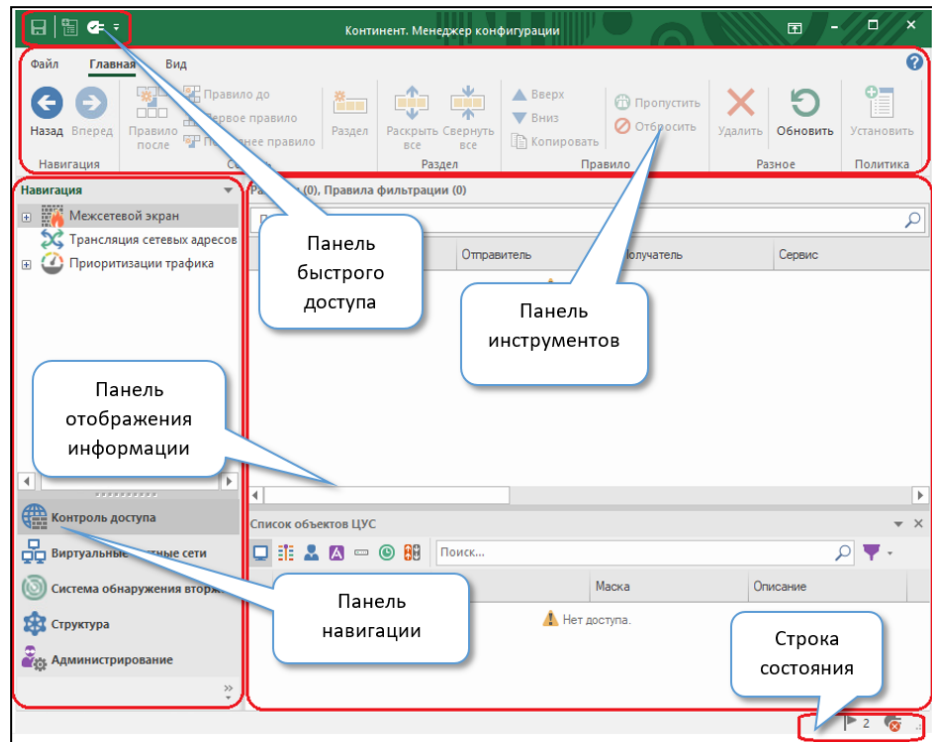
Континент. Менеджер конфигурации

Файл Главная Вид

Назад Вперед Правило после Правило до Первое правило Последнее правило Раздел Раскрыть все Свернуть все Вверх Вниз Копировать Пропустить Отбросить Удалить Обновить Установить

Навигация Раздел Правило Разное Политика

Навигация

Межсетевой экран
Трансляция сетевых адресов
Приоритизации трафика

Ра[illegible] (0), Правила фильтрации (0)

Отправитель Получатель Сервис

Панель быстрого доступа

Панель инструментов

Панель отображения информации

Контроль доступа
Виртуальные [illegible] сети
Система обнаружения вторж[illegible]
Структура
Администрирование

Список объектов ЦУС

Поиск...

Маска Описание

Нет доступа.

Панель навигации

Строка состояния

2